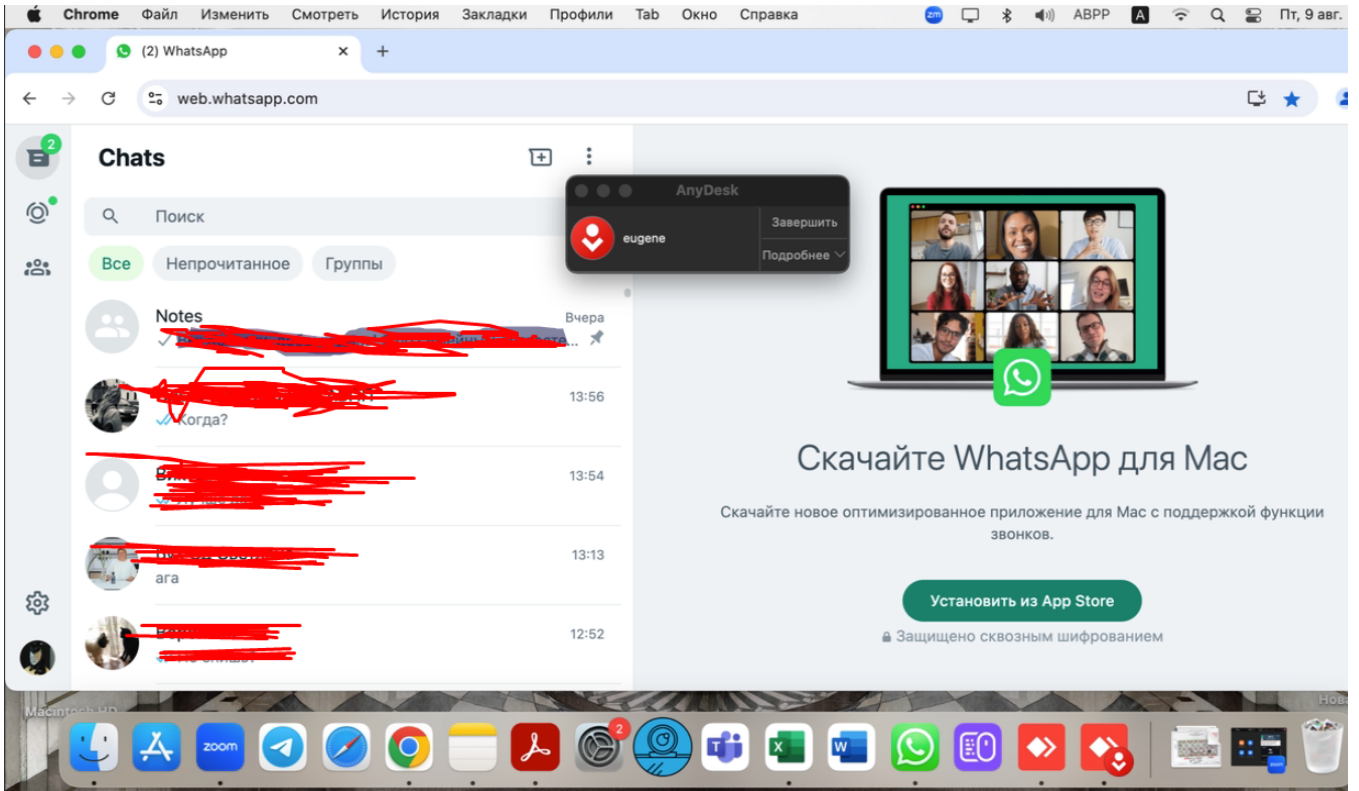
Chrome Файл Изменить Смотреть История Закладки Профили Tab Окно Справка
ABPP A Пт, 9 авг.

(2) WhatsApp

web.whatsapp.com

2

Chats

Поиск

Все Непрочитанное Группы

Notes
Вчера
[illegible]

13:56
Когда?

13:54

13:13
ага

12:52

AnyDesk
eugene
Завершить
Подробнее

Скачайте WhatsApp для Mac

Скачайте новое оптимизированное приложение для Mac с поддержкой функции звонков.

Установить из App Store

Защищено сквозным шифрованием

Macintosh HD

zoom

2